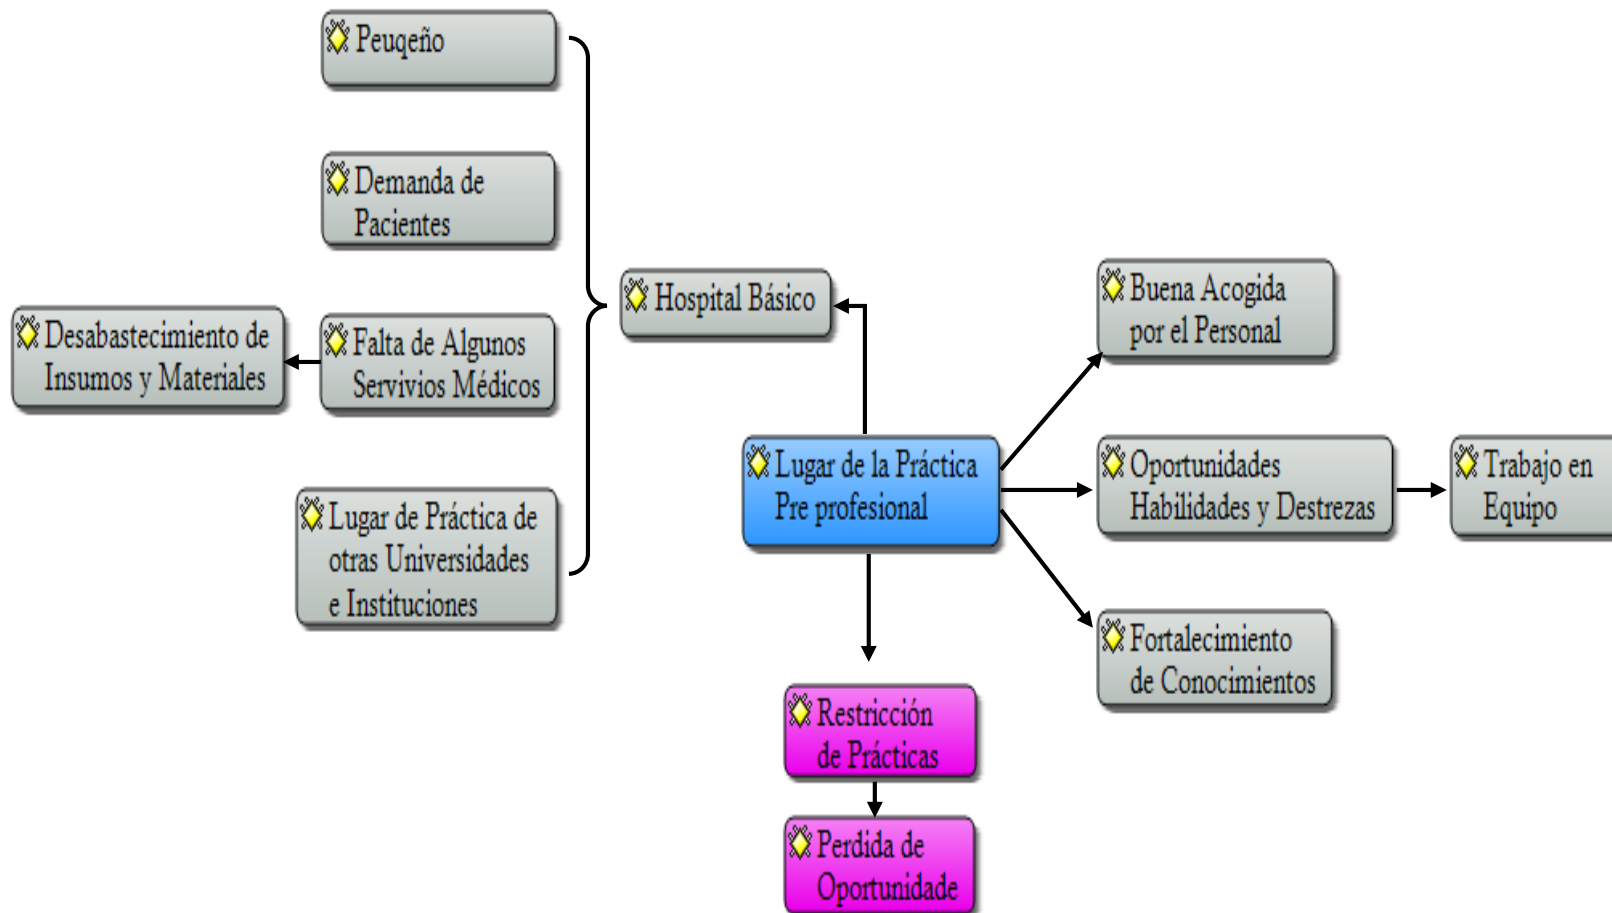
Peuqeño

Demanda de Pacientes

Desabastecimiento de Insumos y Materiales

Falta de Algunos Servivios Médicos

Lugar de Práctica de otras Universidades e Instituciones

Hospital Básico

Lugar de la Práctica Pre profesional

Buena Acogida por el Personal

Oportunidades Habilidades y Destrezas

Trabajo en Equipo

Fortalecimiento de Conocimientos

Restricción de Prácticas

Perdida de Oportunidade